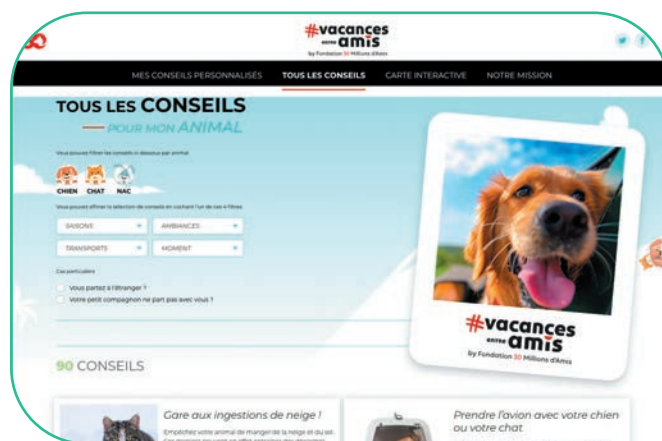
#vacances entre amis
by Fondation 30 Millions d'Amis

MES CONSEILS PERSONNALISÉS TOUS LES CONSEILS CARTE INTERACTIVE NOTRE MISSION

TOUS LES CONSEILS
POUR MON ANIMAL

Vous pouvez filtrer les conseils ci-dessous par animal

CHIEN CHAT NAC

Vous pouvez affiner la sélection de conseils en cochant l'un de ces 4 filtres

SAISONS AMBIANCES
TRANSPORTS MOMENT

Cas particuliers
Vous partez à l'étranger ?
Votre petit compagnon ne part pas avec vous ?

#vacances entre amis
by Fondation 30 Millions d'Amis

90 CONSEILS

Gare aux ingestions de neige !
Empêchez votre animal de manger de la neige et du sel. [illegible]

Prendre l'avion avec votre chien ou votre chat